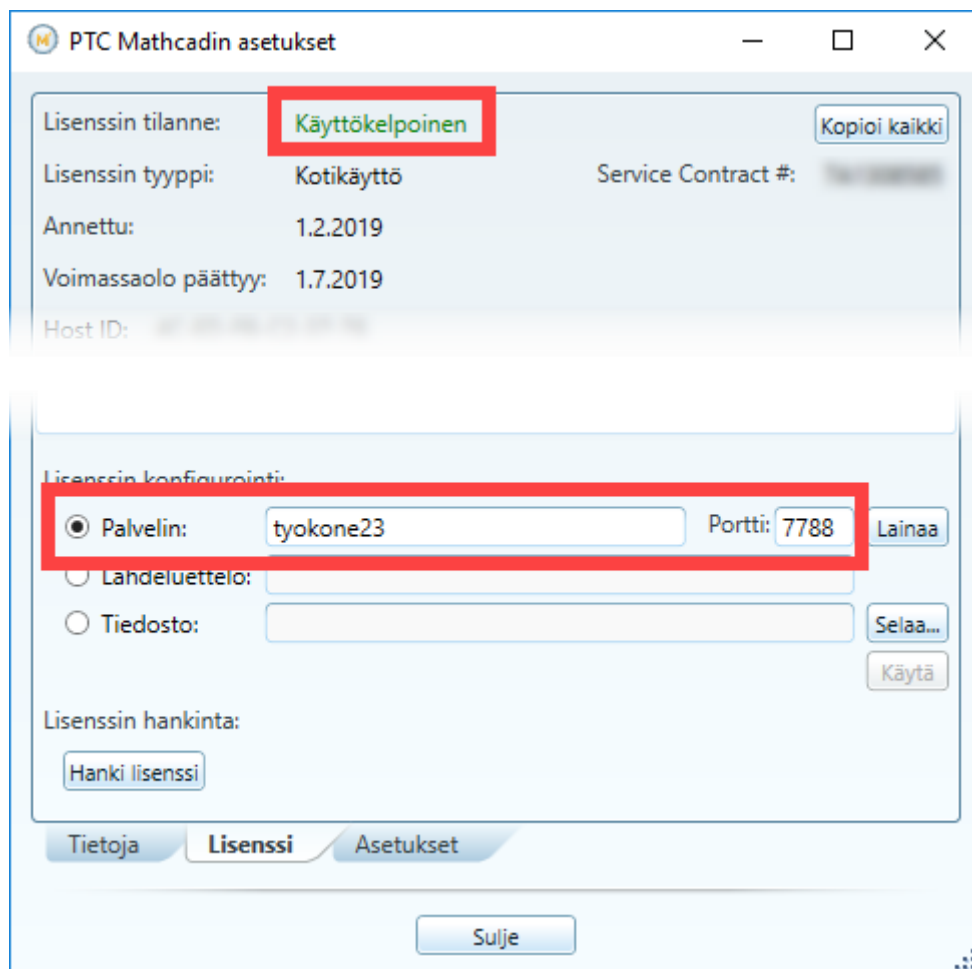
PTC Mathcadin asetukset

Lisenssin tilanne: Käyttökelpoinen

Kopioi kaikki

Lisenssin tyyppi: Kotikäyttö

Service Contract #: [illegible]

Annettu: 1.2.2019

Voimassaolo päättyy: 1.7.2019

Host ID: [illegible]

Lisenssin konfigurointi:

Palvelin: tyokone23 Portti: 7788 Lainaa

Lähdeluettelo:

Tiedosto: Selaa...

Käytä

Lisenssin hankinta:

Hanki lisenssi

Tietoja Lisenssi Asetukset

Sulje